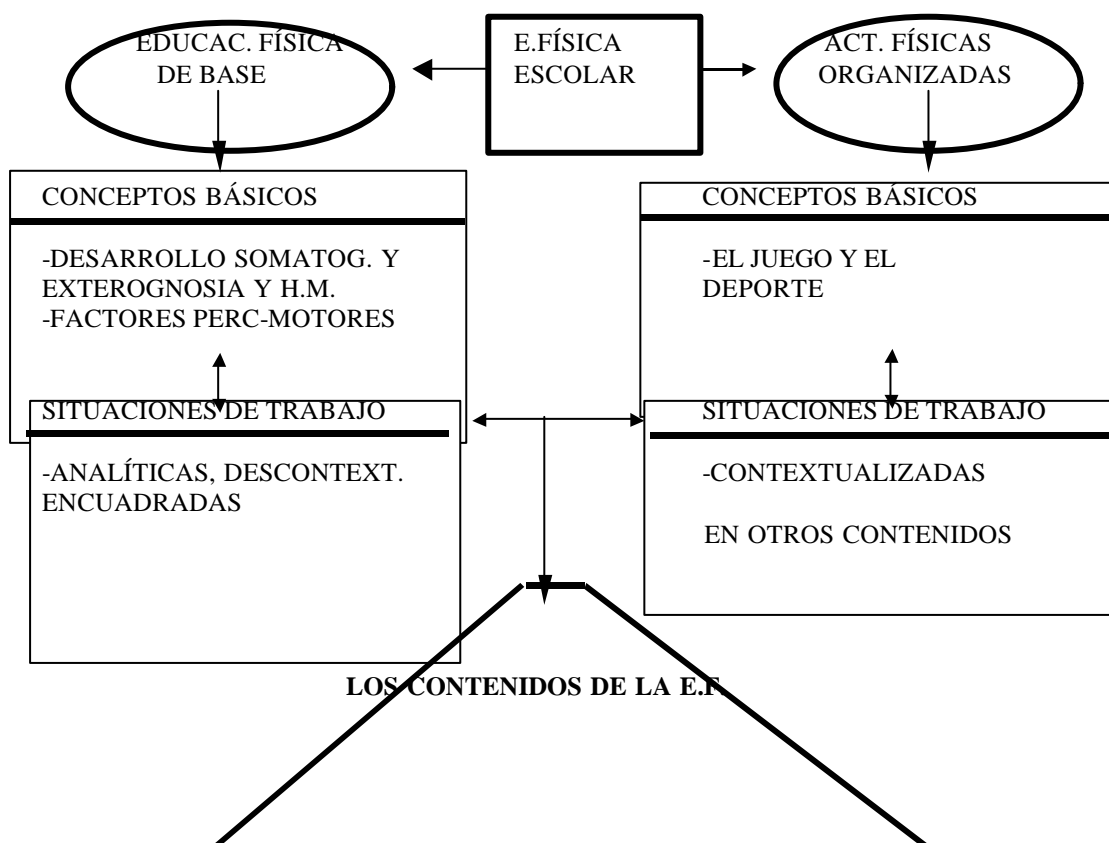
EDUCAC. FÍSICA DE BASE

E.FÍSICA ESCOLAR

ACT. FÍSICAS ORGANIZADAS

CONCEPTOS BÁSICOS

-DESARROLLO SOMATOG. Y EXTEROGNOSIA Y H.M.
-FACTORES PERC-MOTORES

SITUACIONES DE TRABAJO

-ANALÍTICAS, DESCONTEXT. ENCUADRADAS

CONCEPTOS BÁSICOS

-EL JUEGO Y EL DEPORTE

SITUACIONES DE TRABAJO

-CONTEXTUALIZADAS

EN OTROS CONTENIDOS

LOS CONTENIDOS DE LA E.F.